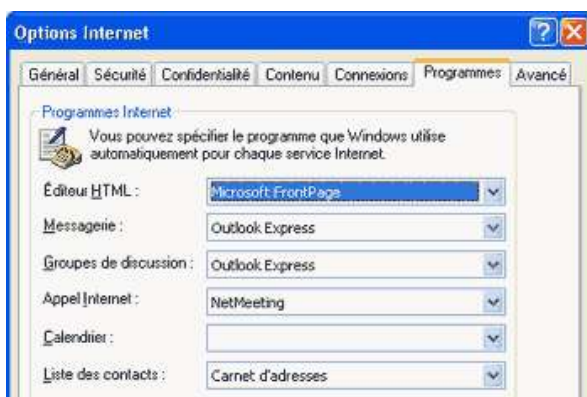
Options Internet

Général | Sécurité | Confidentialité | Contenu | Connexions | Programmes | Avancé

Programmes Internet

Vous pouvez spécifier le programme que Windows utilise automatiquement pour chaque service Internet.

| | |
|---|---|
| Éditeur HTML : | Microsoft FrontPage |
| Messagerie : | Outlook Express |
| Groupes de discussion : | Outlook Express |
| Appel Internet : | NetMeeting |
| Calendrier : | |
| Liste des contacts : | Carnet d'adresses |